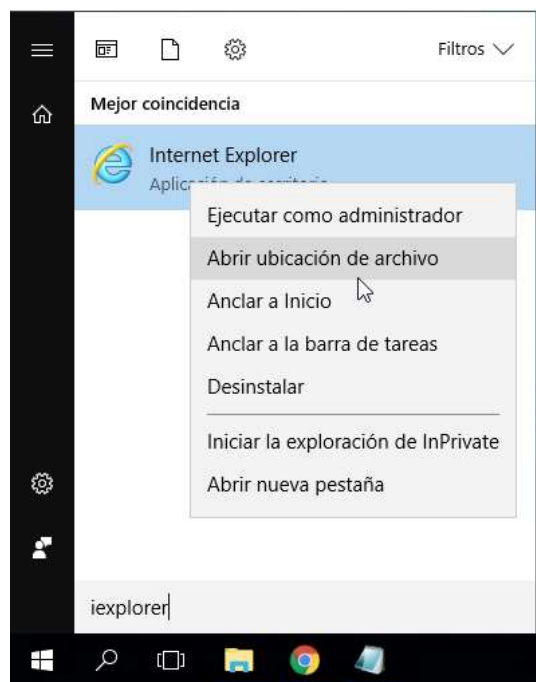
Filtros

Mejor coincidencia

Internet Explorer

Aplic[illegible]

Ejecutar como administrador

Abrir ubicación de archivo

Anclar a Inicio

Anclar a la barra de tareas

Desinstalar

Iniciar la exploración de InPrivate

Abrir nueva pestaña

iexplorer